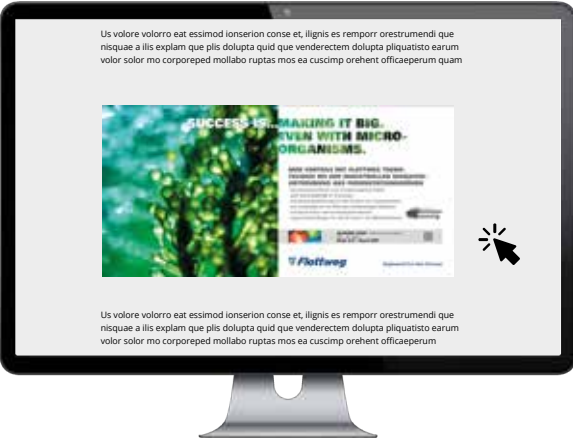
Us volore volorro eat essimod ionserion conse et, ilignis es remporr orestrumendi que nisquae a ilis explam que plis dolupta quid que venderectem dolupta pliquatisto earum volor solor mo corporeped mollabo ruptas mos ea cuscimp orehent officaeperum quam

SUCCESS IS... MAKING IT BIG. EVEN WITH MICRO-ORGANISMS.

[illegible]

Flottweg

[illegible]

Us volore volorro eat essimod ionserion conse et, ilignis es remporr orestrumendi que nisquae a ilis explam que plis dolupta quid que venderectem dolupta pliquatisto earum volor solor mo corporeped mollabo ruptas mos ea cuscimp orehent officaeperum